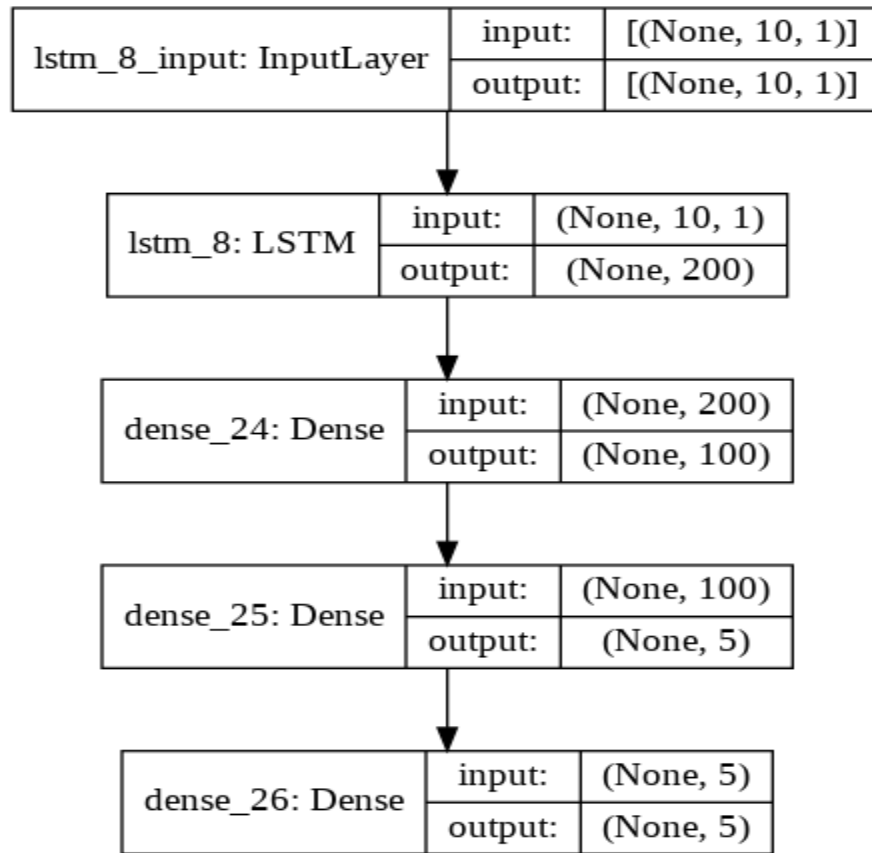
| lstm_8_input: InputLayer | input: | [(None, 10, 1)] |
|---|---|---|
| | output: | [(None, 10, 1)] |

| lstm_8: LSTM | input: | (None, 10, 1) |
|---|---|---|
| | output: | (None, 200) |

| dense_24: Dense | input: | (None, 200) |
|---|---|---|
| | output: | (None, 100) |

| dense_25: Dense | input: | (None, 100) |
|---|---|---|
| | output: | (None, 5) |

| dense_26: Dense | input: | (None, 5) |
|---|---|---|
| | output: | (None, 5) |